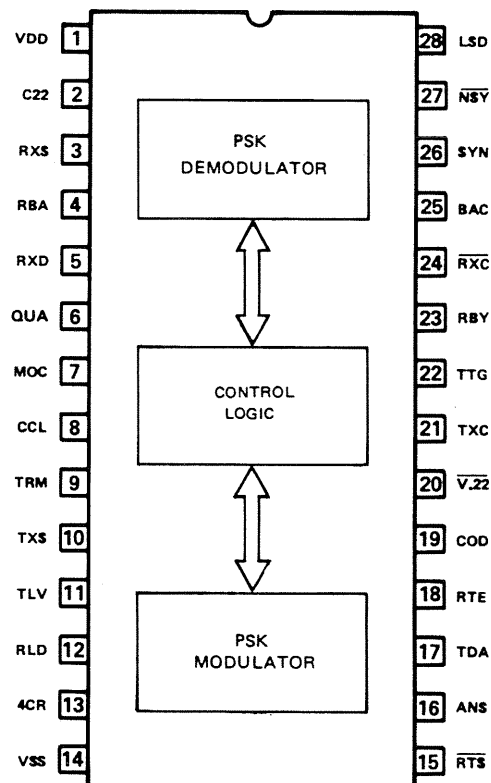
VDD 1
C22 2
RXS 3
RBA 4
RXD 5
QUA 6
MOC 7
CCL 8
TRM 9
TXS 10
TLV 11
RLD 12
4CR 13
VSS 14

PSK DEMODULATOR

CONTROL LOGIC

PSK MODULATOR

28 LSD
27 $\overline{NSY}$
26 SYN
25 BAC
24 $\overline{RXC}$
23 RBY
22 TTG
21 TXC
20 $\overline{V.22}$
19 COD
18 RTE
17 TDA
16 ANS
15 $\overline{RTS}$